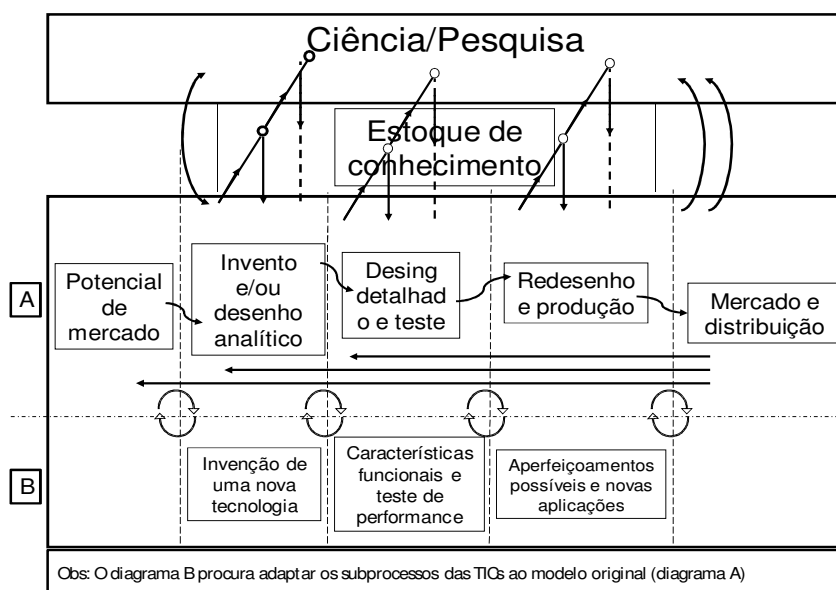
Ciência/Pesquisa

Estoque de conhecimento

A

Potencial de mercado

Invento e/ou desenho analítico

Desing detalhado e teste

Redesenho e produção

Mercado e distribuição

B

Invenção de uma nova tecnologia

Características funcionais e teste de performance

Aperfeiçoamentos possíveis e novas aplicações

Obs: O diagrama B procura adaptar os subprocessos das TICs ao modelo original (diagrama A)